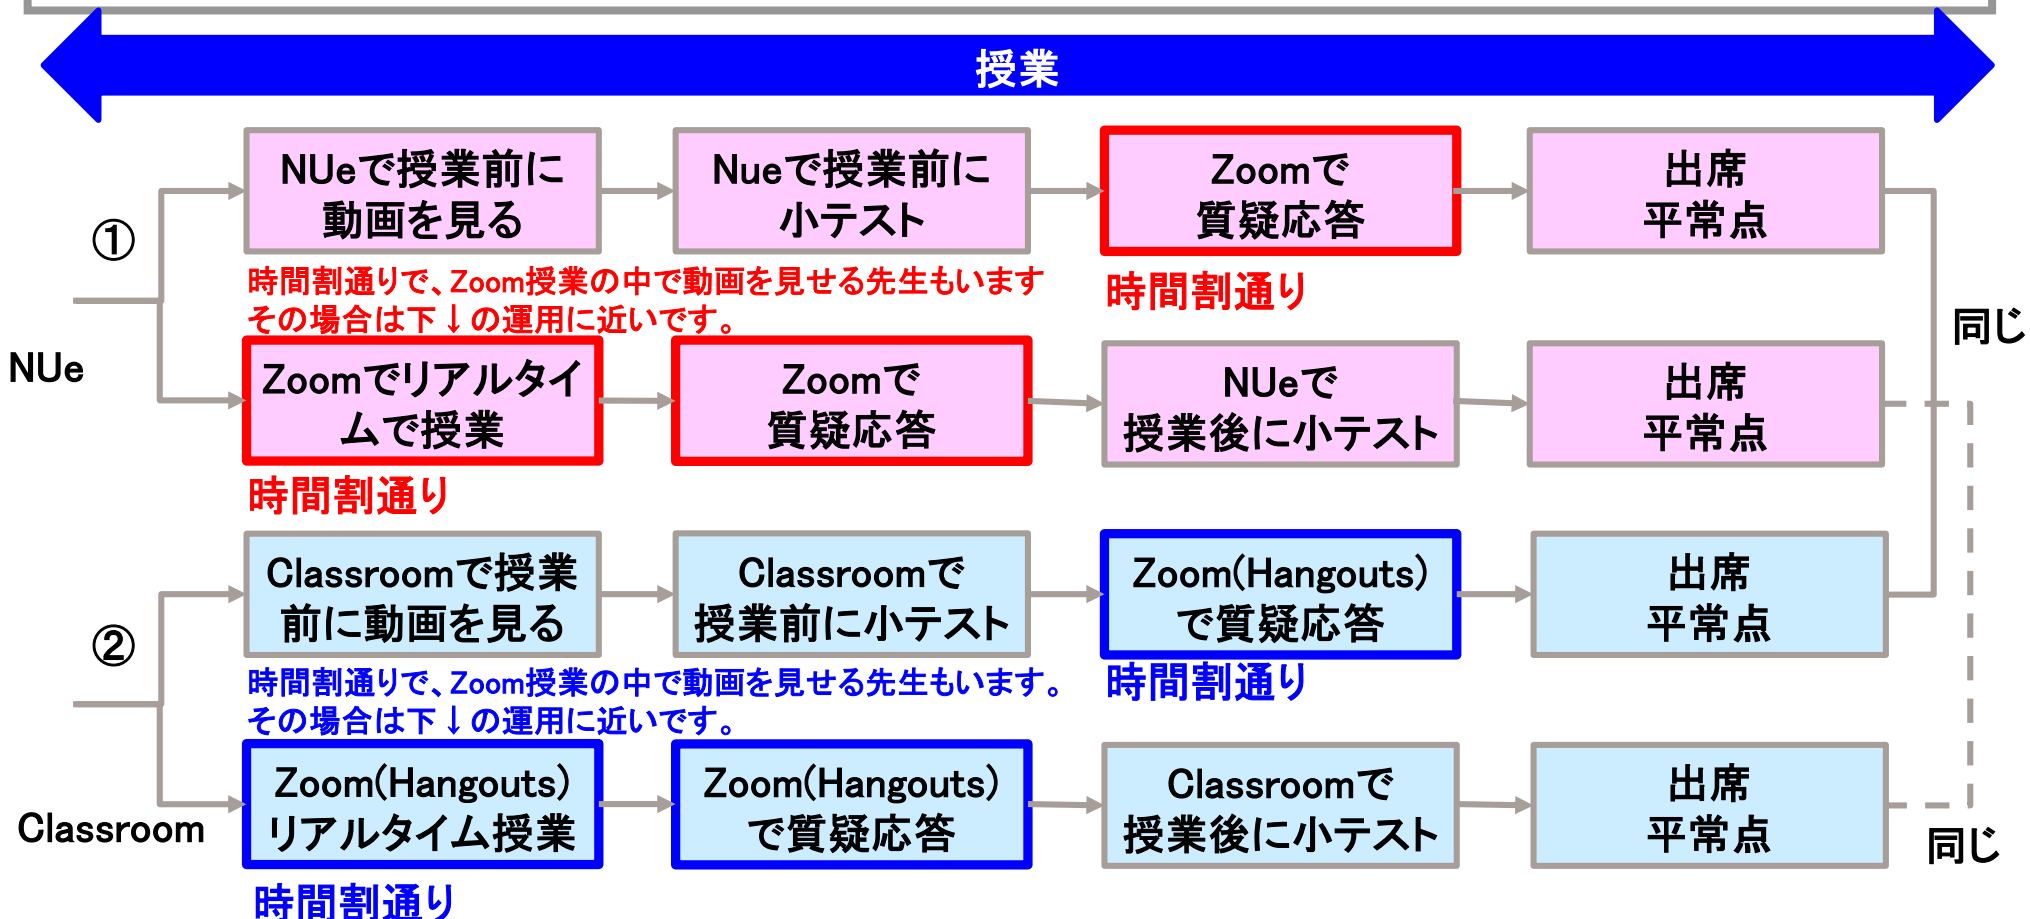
授業

①

NUeで授業前に動画を見る

Nueで授業前に小テスト

Zoomで質疑応答

出席平常点

時間割通りで、Zoom授業の中で動画を見せる先生もいます
その場合は下↓の運用に近いです。

時間割通り

同じ

NUe

Zoomでリアルタイムで授業

Zoomで質疑応答

NUeで授業後に小テスト

出席平常点

時間割通り

Classroomで授業前に動画を見る

Classroomで授業前に小テスト

Zoom(Hangouts)で質疑応答

出席平常点

②

時間割通りで、Zoom授業の中で動画を見せる先生もいます。
その場合は下↓の運用に近いです。

時間割通り

Classroom

Zoom(Hangouts)リアルタイム授業

Zoom(Hangouts)で質疑応答

Classroomで授業後に小テスト

出席平常点

同じ

時間割通り